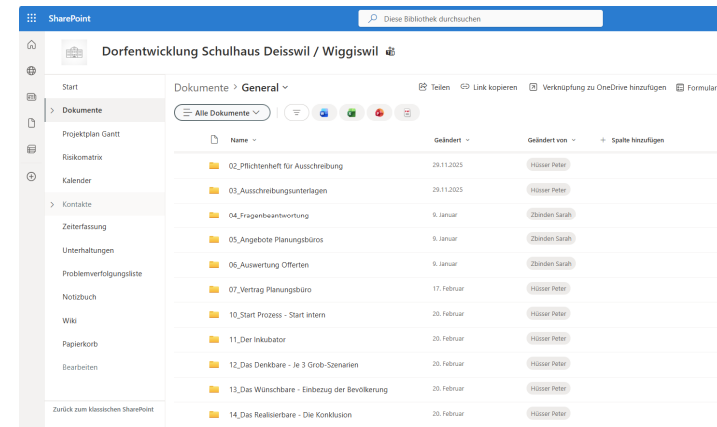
SharePoint

Diese Bibliothek durchsuchen

Dorfentwicklung Schulhaus Deisswil / Wiggiswil

Start
Dokumente
Projektplan Gantt
Risikomatrix
Kalender
Kontakte
Zeiterfassung
Unterhaltungen
Problemverfolgungsliste
Notizbuch
Wiki
Papierkorb
Bearbeiten

Zurück zum klassischen SharePoint

Dokumente > General

Teilen
Link kopieren
Verknüpfung zu OneDrive hinzufügen
Formular

Alle Dokumente

| Name | Geändert | Geändert von | + Spalte hinzufügen |
|---|---|---|---|
| 02_Pflichtenheft für Ausschreibung | 29.11.2025 | Hüsser Peter | |
| 03_Ausschreibungsunterlagen | 29.11.2025 | Hüsser Peter | |
| 04_Fragenbeantwortung | 9. Januar | Zbinden Sarah | |
| 05_Angebote Planungsbüros | 9. Januar | Zbinden Sarah | |
| 06_Auswertung Offerten | 9. Januar | Zbinden Sarah | |
| 07_Vertrag Planungsbüro | 17. Februar | Hüsser Peter | |
| 10_Start Prozess - Start intern | 20. Februar | Hüsser Peter | |
| 11_Der Inkubator | 20. Februar | Hüsser Peter | |
| 12_Das Denkbare - Je 3 Grob-Szenarien | 20. Februar | Hüsser Peter | |
| 13_Das Wünschbare - Einbezug der Bevölkerung | 20. Februar | Hüsser Peter | |
| 14_Das Realisierbare - Die Konklusion | 20. Februar | Hüsser Peter | |